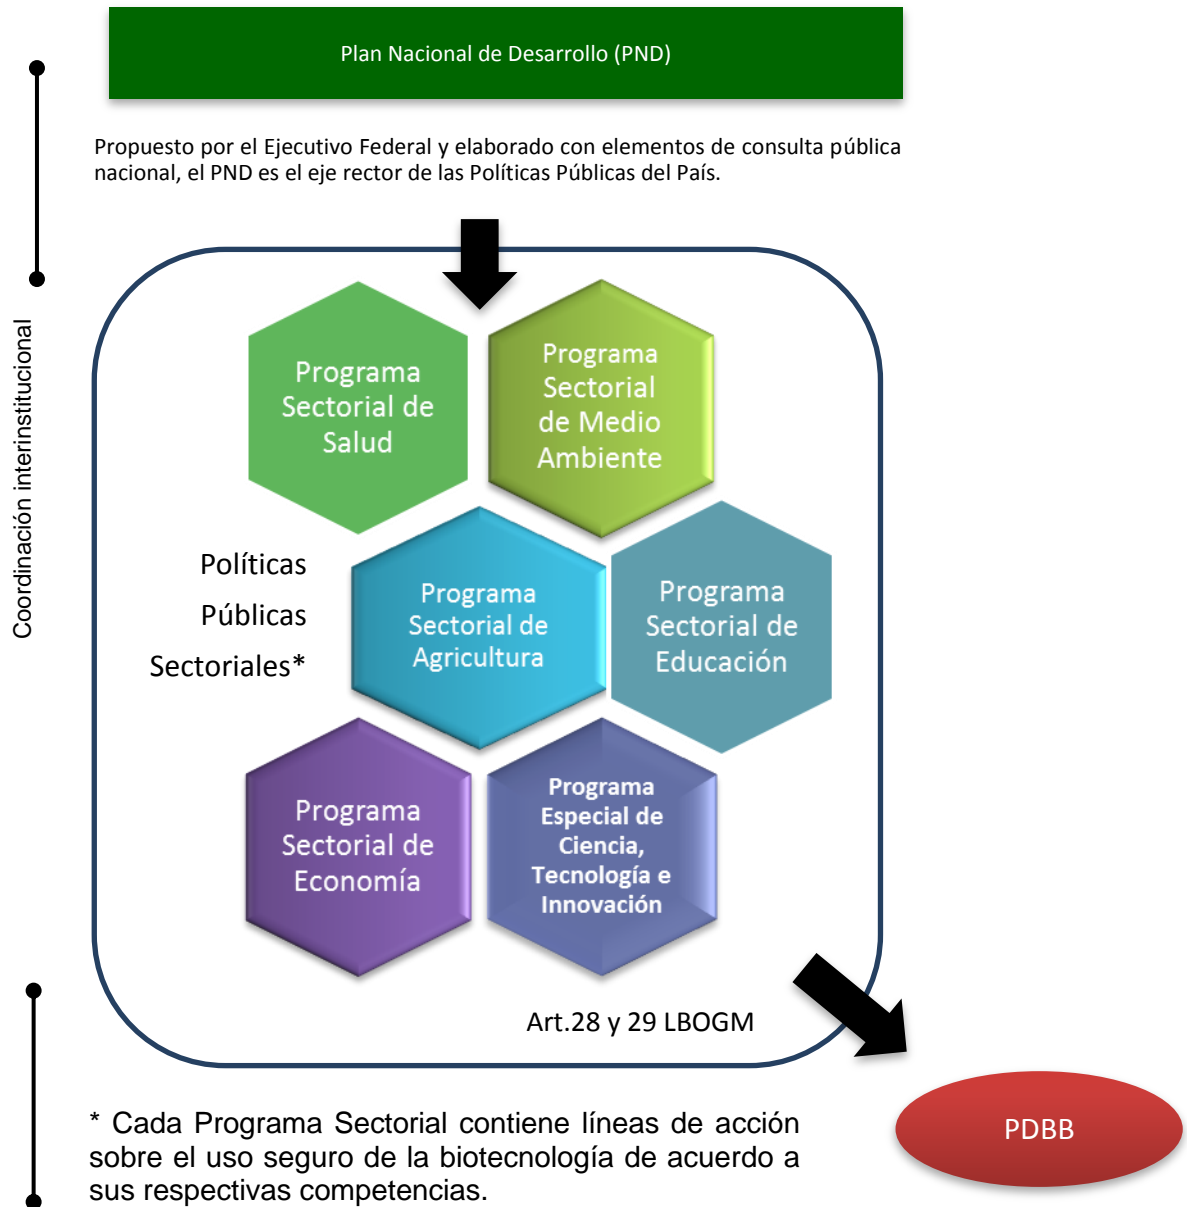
Plan Nacional de Desarrollo (PND)

Propuesto por el Ejecutivo Federal y elaborado con elementos de consulta pública nacional, el PND es el eje rector de las Políticas Públicas del País.

Coordinación interinstitucional

Programa Sectorial de Salud

Programa Sectorial de Medio Ambiente

Políticas Públicas Sectoriales*

Programa Sectorial de Agricultura

Programa Sectorial de Educación

Programa Sectorial de Economía

Programa Especial de Ciencia, Tecnología e Innovación

Art.28 y 29 LBOGM

PDBB

* Cada Programa Sectorial contiene líneas de acción sobre el uso seguro de la biotecnología de acuerdo a sus respectivas competencias.